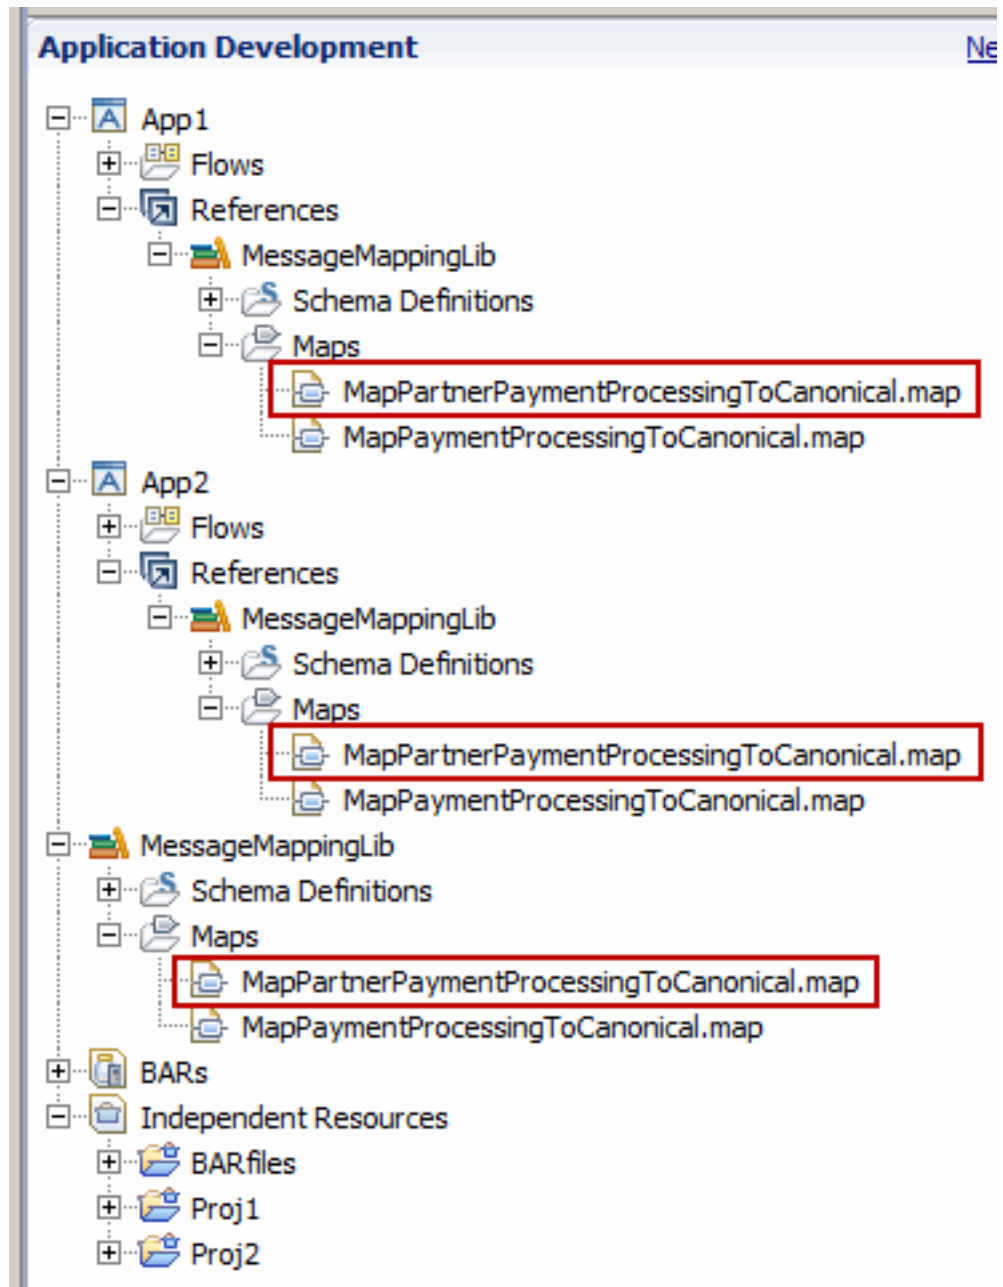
Application Development

Ne

App1
Flows
References
MessageMappingLib
Schema Definitions
Maps
MapPartnerPaymentProcessingToCanonical.map
MapPaymentProcessingToCanonical.map
App2
Flows
References
MessageMappingLib
Schema Definitions
Maps
MapPartnerPaymentProcessingToCanonical.map
MapPaymentProcessingToCanonical.map
MessageMappingLib
Schema Definitions
Maps
MapPartnerPaymentProcessingToCanonical.map
MapPaymentProcessingToCanonical.map
BARs
Independent Resources
BARfiles
Proj1
Proj2